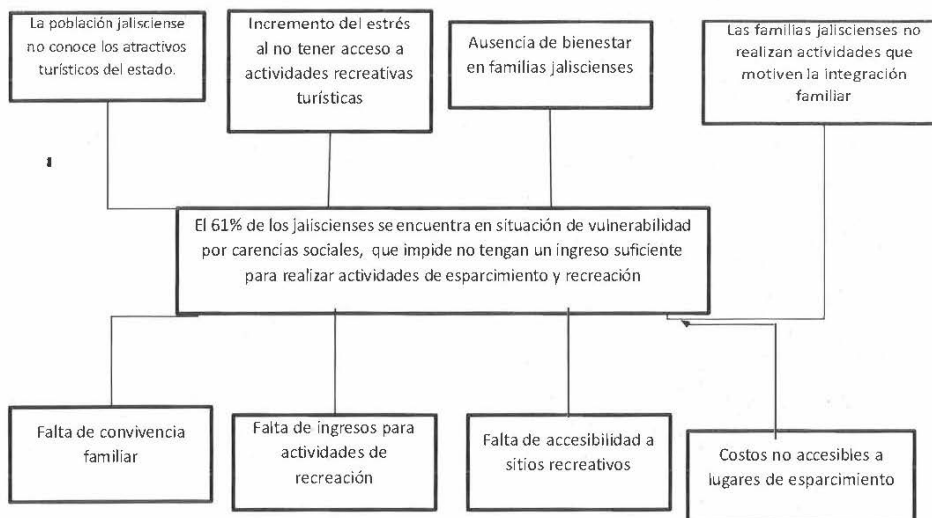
La población jalisciense no conoce los atractivos turísticos del estado.

Incremento del estrés al no tener acceso a actividades recreativas turísticas

Ausencia de bienestar en familias jaliscienses

Las familias jaliscienses no realizan actividades que motiven la integración familiar

El 61% de los jaliscienses se encuentra en situación de vulnerabilidad por carencias sociales, que impide no tengan un ingreso suficiente para realizar actividades de esparcimiento y recreación

Falta de convivencia familiar

Falta de ingresos para actividades de recreación

Falta de accesibilidad a sitios recreativos

Costos no accesibles a lugares de esparcimiento